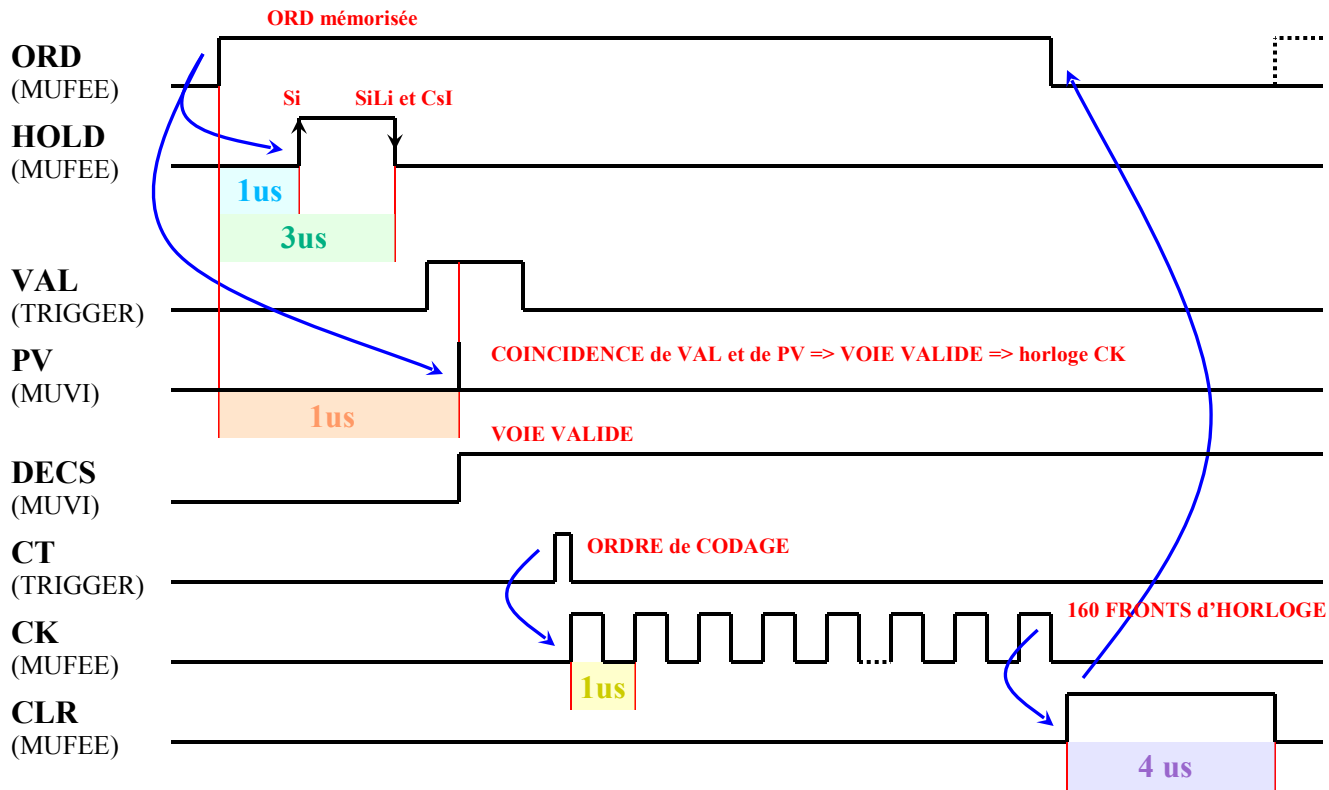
ORD mémorisée

ORD
(MUFEE)

Si

SiLi et CsI

HOLD
(MUFEE)

1us

3us

VAL
(TRIGGER)

PV
(MUVI)

COINCIDENCE de VAL et de PV => VOIE VALIDE => horloge CK

1us

VOIE VALIDE

DECS
(MUVI)

CT
(TRIGGER)

ORDRE de CODAGE

CK
(MUFEE)

160 FRONTS d'HORLOGE

1us

CLR
(MUFEE)

4 us